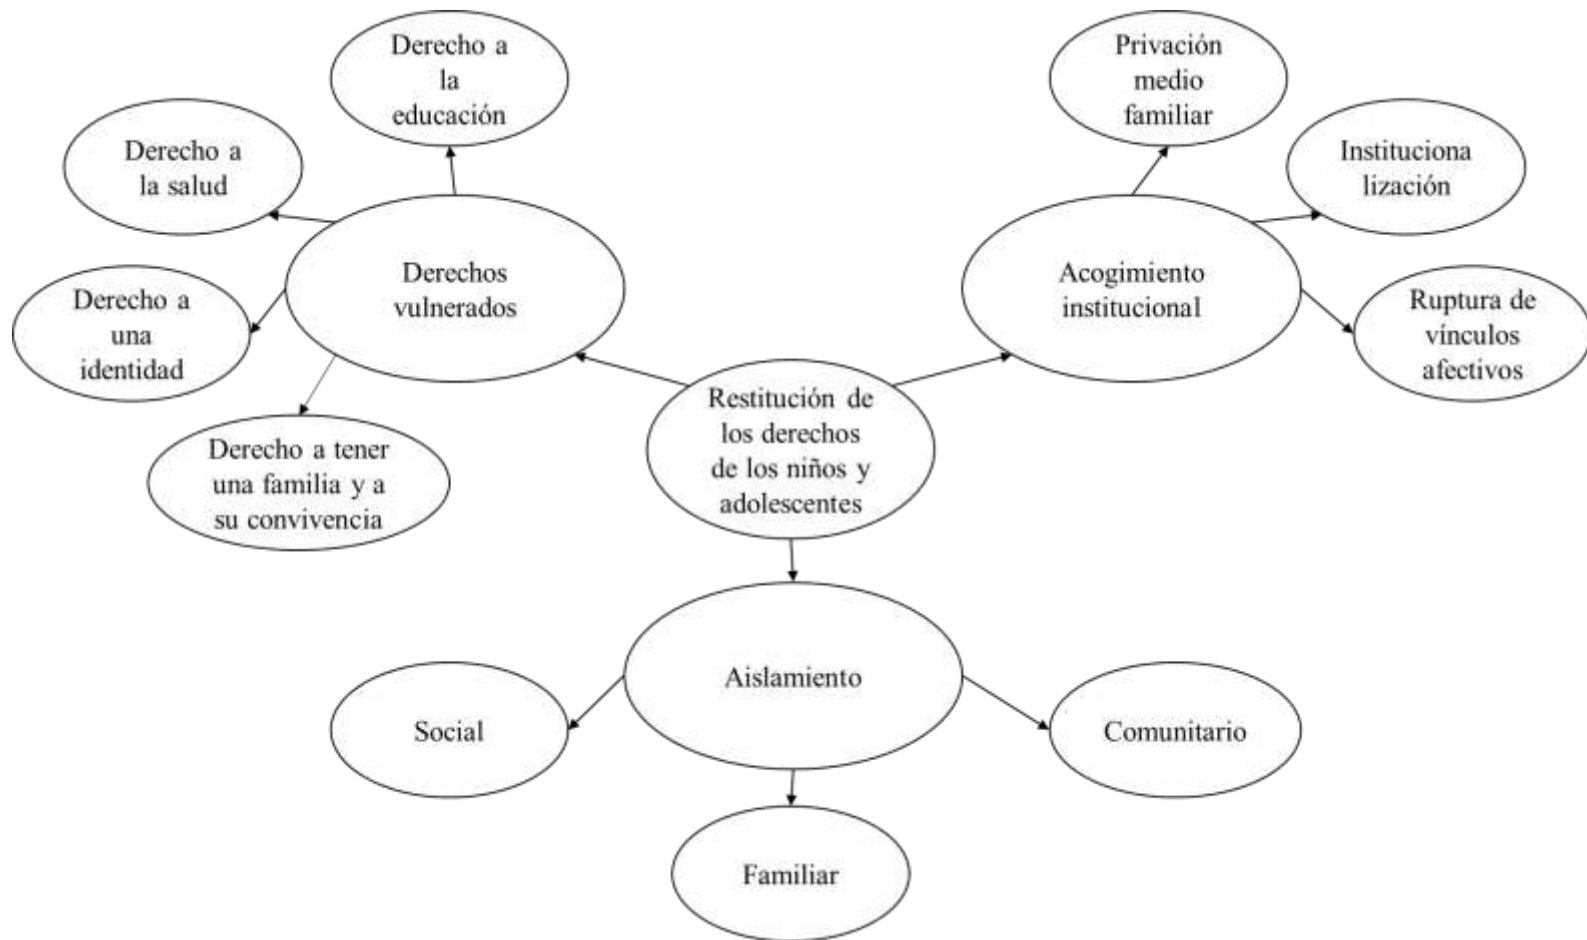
Restitución de los derechos de los niños y adolescentes

Derechos vulnerados

Derecho a la educación

Derecho a la salud

Derecho a una identidad

Derecho a tener una familia y a su convivencia

Acogimiento institucional

Privación medio familiar

Instituciona lización

Ruptura de vínculos afectivos

Aislamiento

Social

Comunitario

Familiar